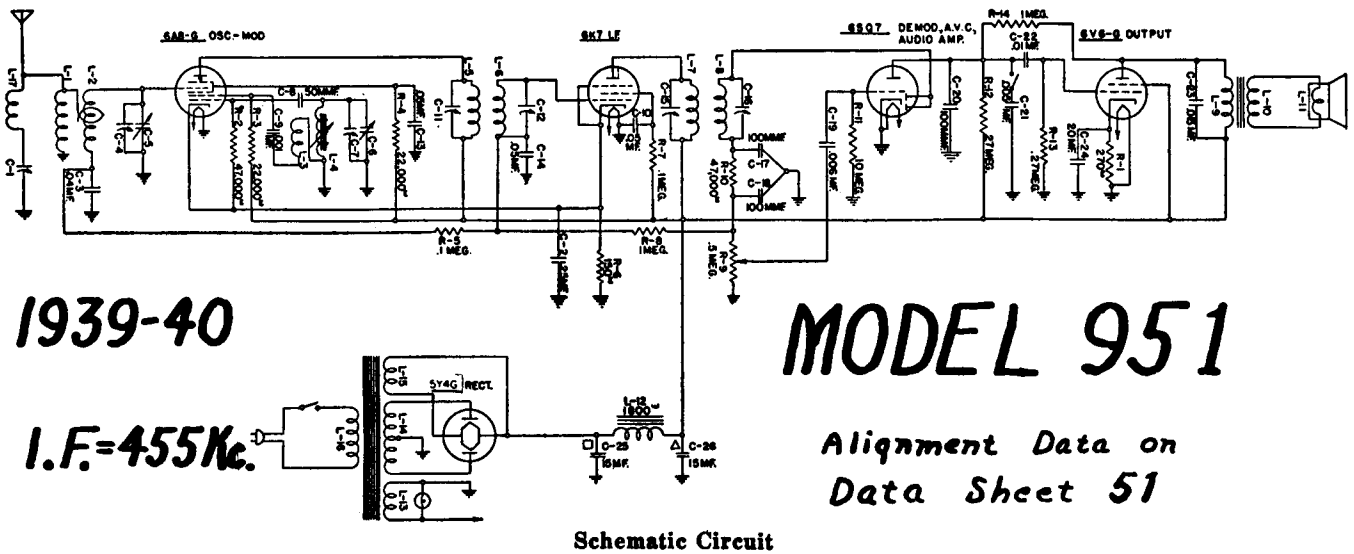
6A8-G OSC-MOD

6K7 I.F.

6SQ7 DEMOD, A.V.C., AUDIO AMP.

R-14 1MEG.

C-22 .01MF.

6V6-G OUTPUT

L-1

L-1

L-2

C-1

C-3 .0001MF.

C-4

C-5

C-6 50MMF.

R-2 47,000Ω

R-3 22,000Ω

L-3

L-4

C-7

C-8

R-4 22,000Ω

C-10 .05MF.

C-11

L-5

L-6

C-12

C-14 .05MF.

C-13 .05MF.

R-7 1MEG.

L-7

C-15

L-8

C-16

C-19 .005MF.

R-10 47,000Ω

C-17 100MMF.

C-18 100MMF.

R-11 10MEG.

C-20 100MMF.

R-12 27MEG.

C-21 .005MF.

R-13 .27MEG.

C-24 20MF.

R-1 270Ω

C-23 .005MF.

L-9

L-10

L-11

R-5 .1MEG.

C-2 .25MF.

R-6 1MEG.

R-9 .5MEG.

1939-40

MODEL 951

L-15

5Y4G RECT.

L-14

L-16

L-13

L-12 1800Ω

C-25 15MF.

C-26 15MF.

I.F.=455Kc.

Alignment Data on Data Sheet 51

Schematic Circuit